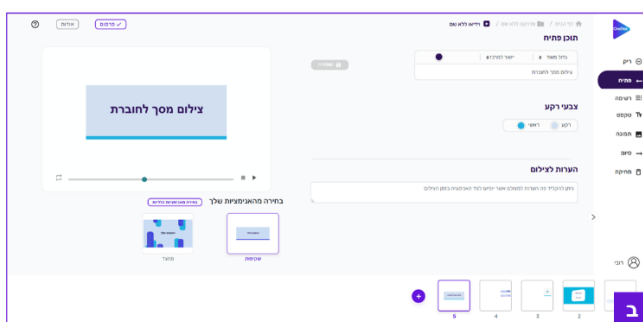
פרסום
עזרה
ראשי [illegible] > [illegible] > וידאו ללא שם
תוכן פתיחה
גודל מסמך
יישור לימין
צילום מסך לחוברת
צבעי רקע
רקע
ראשי
הערות לצילום
צילום מסך לחוברת
בחירה מהאנימציות שלך
שקופית
מהיר
ריק
פתיח
רשימה
טקסט
תמונה
סיום
מחיקה
רבקי
1
2
3
4
5
ב